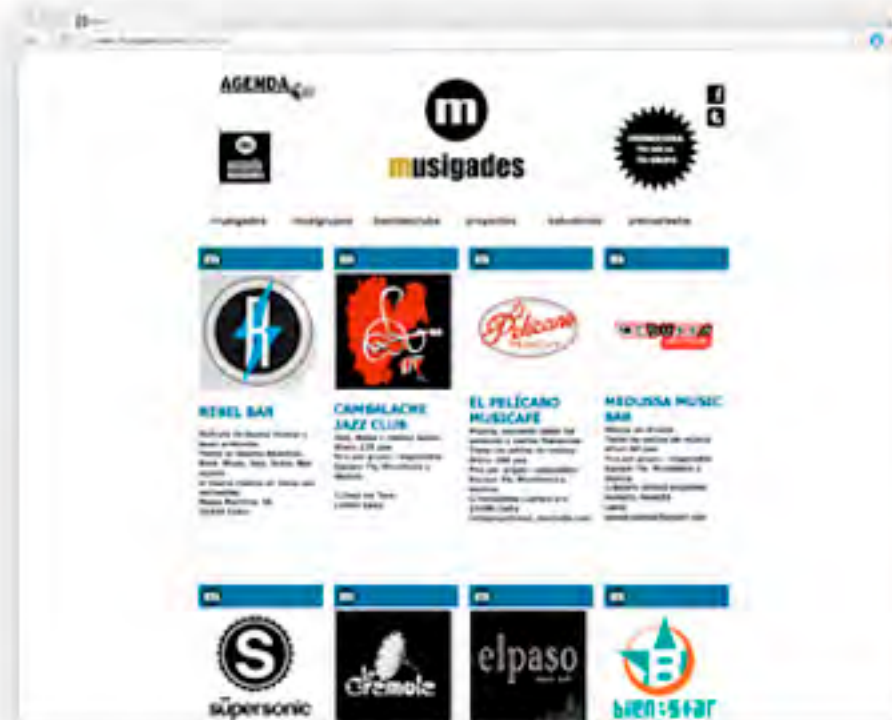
AGENDA

m
musigades

musigades   musigrupos   bandasclubs   proyectos   estudios   entrevistas

REBEL BAR

CAMBALACHE JAZZ CLUB

EL PELÍCANO MUSICAFÉ

MEDUSSA MUSIC BAR

Pelícano

S
supersonic

Cremole

elpaso

bien:star

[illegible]